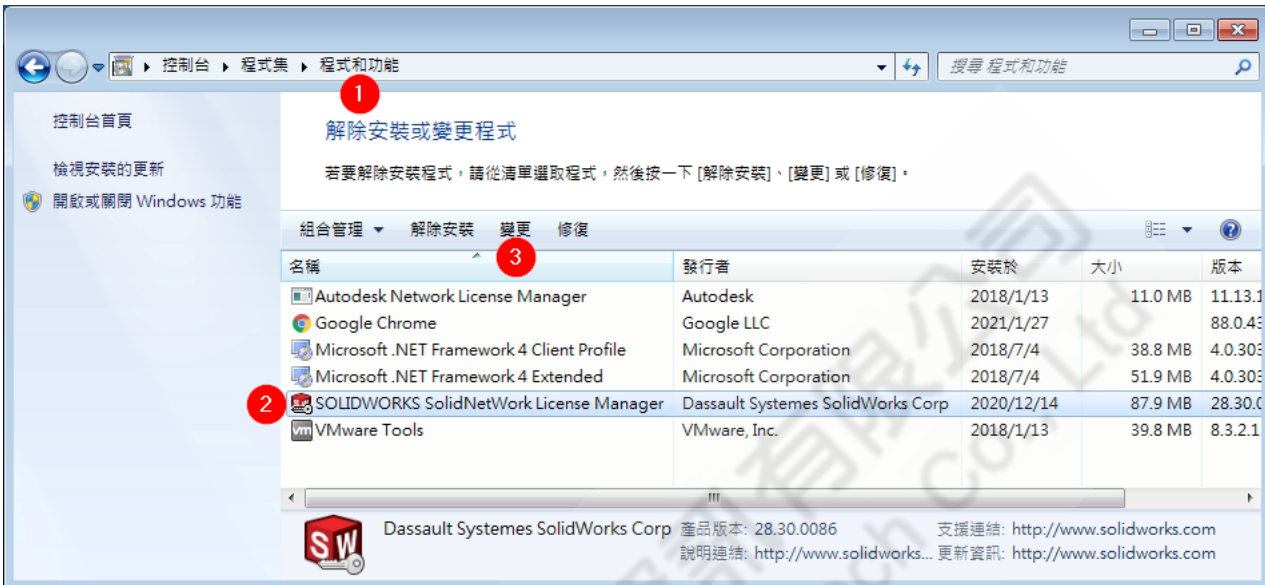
控制台 ▸ 程式集 ▸ 程式和功能

搜尋 程式和功能

控制台首頁

檢視安裝的更新

開啟或關閉 Windows 功能

1

解除安裝或變更程式

若要解除安裝程式，請從清單選取程式，然後按一下 [解除安裝]、[變更] 或 [修復]。

組合管理 ▾ 解除安裝 變更 修復

3

| 名稱 | 發行者 | 安裝於 | 大小 | 版本 |
|---|---|---|---|---|
| Autodesk Network License Manager | Autodesk | 2018/1/13 | 11.0 MB | 11.13.1 |
| Google Chrome | Google LLC | 2021/1/27 | | 88.0.43 |
| Microsoft .NET Framework 4 Client Profile | Microsoft Corporation | 2018/7/4 | 38.8 MB | 4.0.303 |
| Microsoft .NET Framework 4 Extended | Microsoft Corporation | 2018/7/4 | 51.9 MB | 4.0.303 |
| SOLIDWORKS SolidNetWork License Manager | Dassault Systemes SolidWorks Corp | 2020/12/14 | 87.9 MB | 28.30.0 |
| VMware Tools | VMware, Inc. | 2018/1/13 | 39.8 MB | 8.3.2.1 |

2

Dassault Systemes SolidWorks Corp 產品版本: 28.30.0086 支援連結: http://www.solidworks.com
說明連結: http://www.solidworks... 更新資訊: http://www.solidworks.com